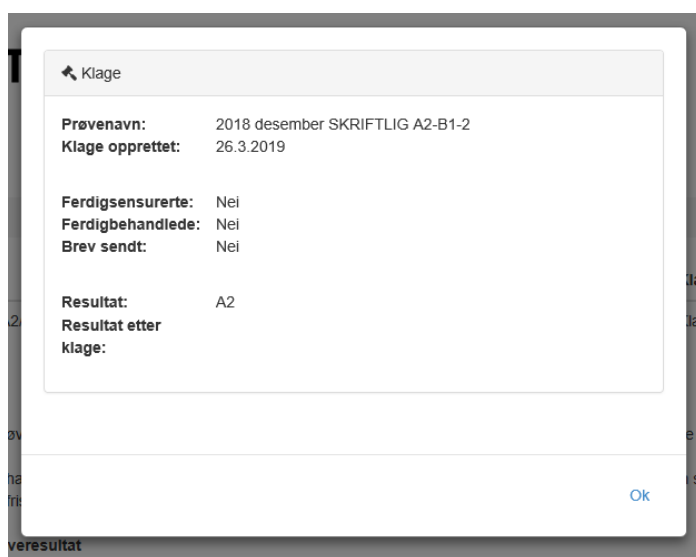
Klage

| | |
|---|---|
| **Prøvenavn:** | 2018 desember SKRIFTLIG A2-B1-2 |
| **Klage opprettet:** | 26.3.2019 |

| | |
|---|---|
| **Ferdigsensurerte:** | Nei |
| **Ferdigbehandlede:** | Nei |
| **Brev sendt:** | Nei |

| | |
|---|---|
| **Resultat:** | A2 |
| **Resultat etter klage:** | |

Ok

T

A2

Kl

Kl

øv

e

ha

s

fri

veresultat